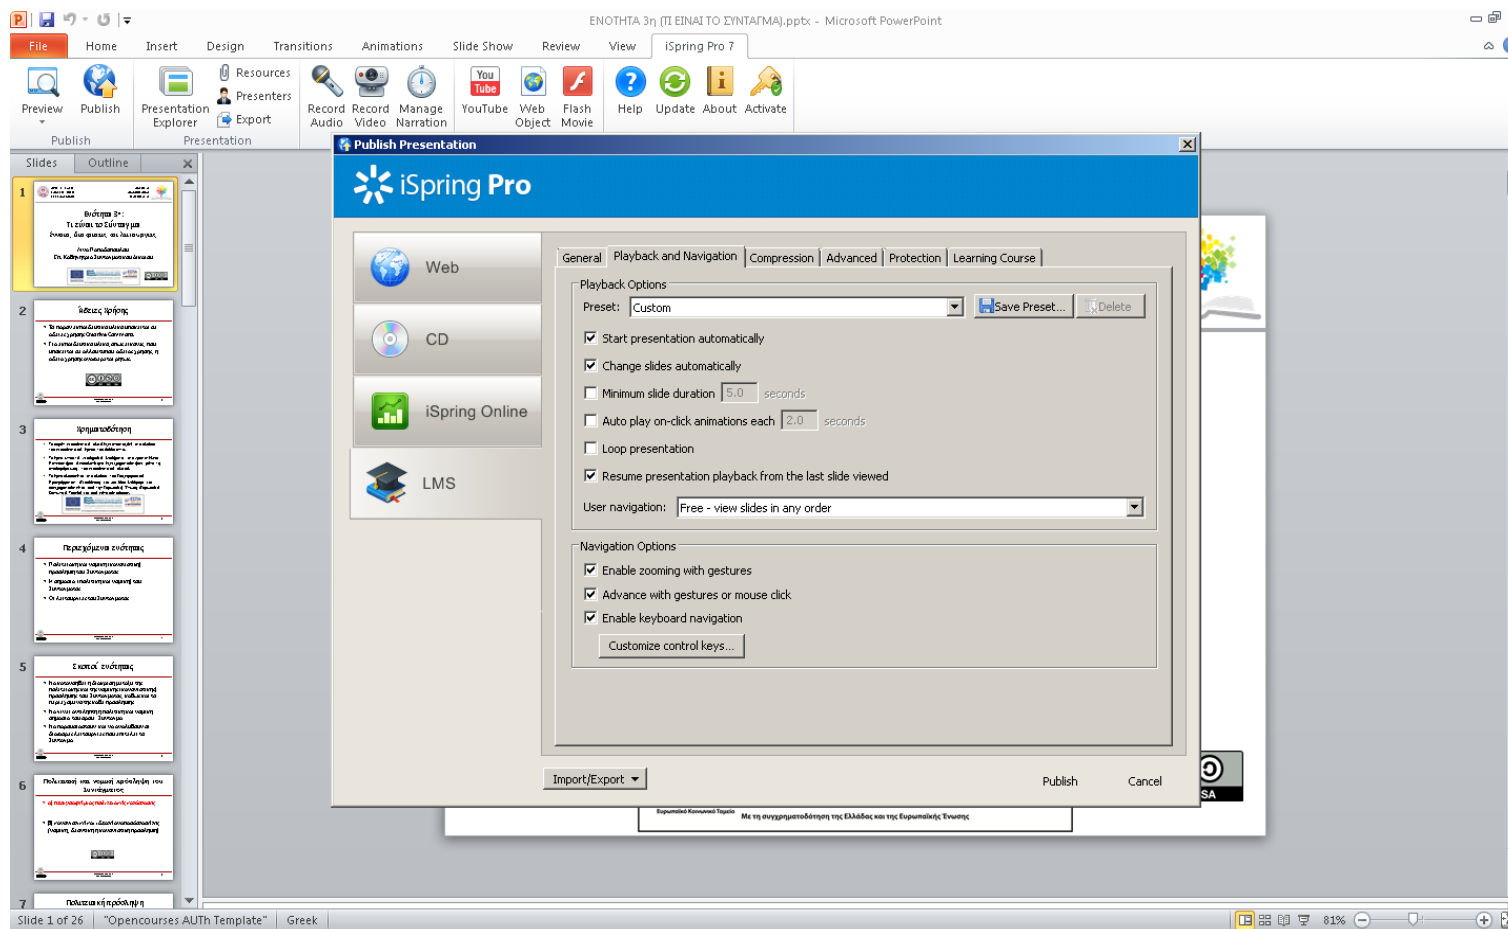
ΕΝΟΤΗΤΑ 3η (ΤΙ ΕΙΝΑΙ ΤΟ ΣΥΝΤΑΓΜΑ).pptx - Microsoft PowerPoint

File Home Insert Design Transitions Animations Slide Show Review View iSpring Pro 7

Preview Publish
Publish

Presentation Explorer Resources Presenters Export
Presentation

Record Audio Record Video Manage Narration YouTube Web Object Flash Movie Help Update About Activate

Slides Outline

1 Ενότητα 3η: Τι είναι το Σύνταγμα
2 Άδειες Χρήσης
3 Χρηματοδότηση
4 Περιεχόμενα ενότητας
5 Σκοποί ενότητας
6 Πολιτειακή και νομική πρόσληψη του Συντάγματος
7 Πολιτειακή πρόσληψη

Publish Presentation

iSpring Pro

Web
CD
iSpring Online
LMS

General | Playback and Navigation | Compression | Advanced | Protection | Learning Course

Playback Options
Preset: Custom | Save Preset... | Delete
Start presentation automatically
Change slides automatically
Minimum slide duration 5.0 seconds
Auto play on-click animations each 2.0 seconds
Loop presentation
Resume presentation playback from the last slide viewed
User navigation: Free - view slides in any order

Navigation Options
Enable zooming with gestures
Advance with gestures or mouse click
Enable keyboard navigation
Customize control keys...

Import/Export
Publish
Cancel

Ευρωπαϊκό Κοινωνικό Ταμείο
Με τη συγχρηματοδότηση της Ελλάδας και της Ευρωπαϊκής Ένωσης

SA

Slide 1 of 26 | "Opencourses AUTh Template" | Greek | 81%